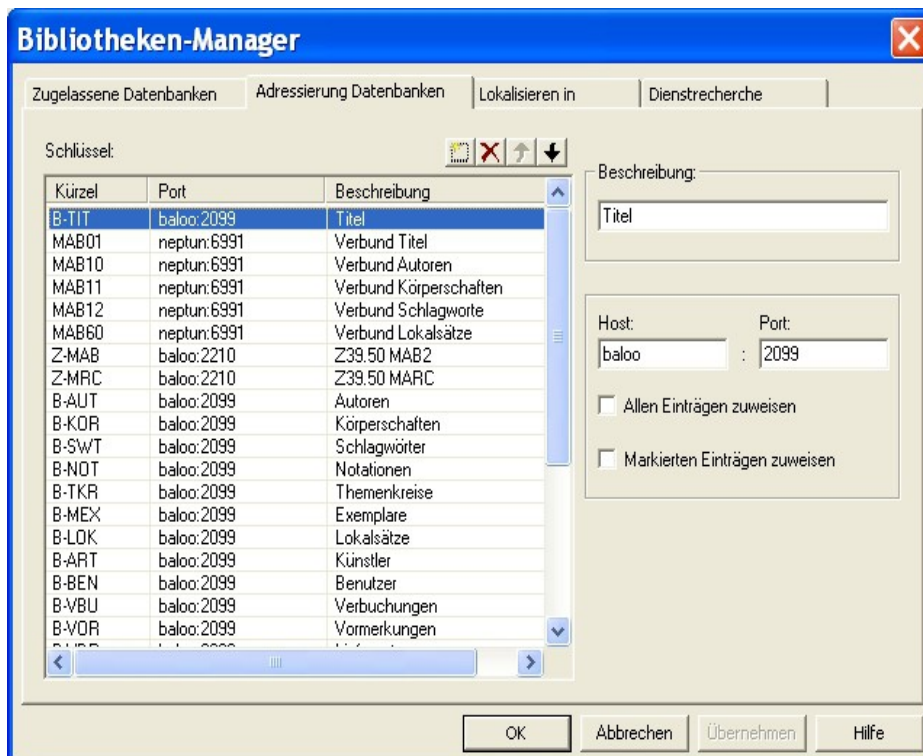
Bibliotheken-Manager

Zugelassene Datenbanken | Adressierung Datenbanken | Lokalisieren in | Dienstrecherche

Schlüssel:

| Kürzel | Port | Beschreibung |
|---|---|---|
| B-TIT | baloo:2099 | Titel |
| MAB01 | neptun:6991 | Verbund Titel |
| MAB10 | neptun:6991 | Verbund Autoren |
| MAB11 | neptun:6991 | Verbund Körperschaften |
| MAB12 | neptun:6991 | Verbund Schlagworte |
| MAB60 | neptun:6991 | Verbund Lokalsätze |
| Z-MAB | baloo:2210 | Z39.50 MAB2 |
| Z-MRC | baloo:2210 | Z39.50 MARC |
| B-AUT | baloo:2099 | Autoren |
| B-KOR | baloo:2099 | Körperschaften |
| B-SWT | baloo:2099 | Schlagwörter |
| B-NOT | baloo:2099 | Notationen |
| B-TKR | baloo:2099 | Themenkreise |
| B-MEX | baloo:2099 | Exemplare |
| B-LOK | baloo:2099 | Lokalsätze |
| B-ART | baloo:2099 | Künstler |
| B-BEN | baloo:2099 | Benutzer |
| B-VBU | baloo:2099 | Verbuchungen |
| B-VOR | baloo:2099 | Vormerkungen |
| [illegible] | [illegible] | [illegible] |

Beschreibung:
Titel

Host: baloo
Port: 2099

Allen Einträgen zuweisen

Markierten Einträgen zuweisen

OK | Abbrechen | Übernehmen | Hilfe